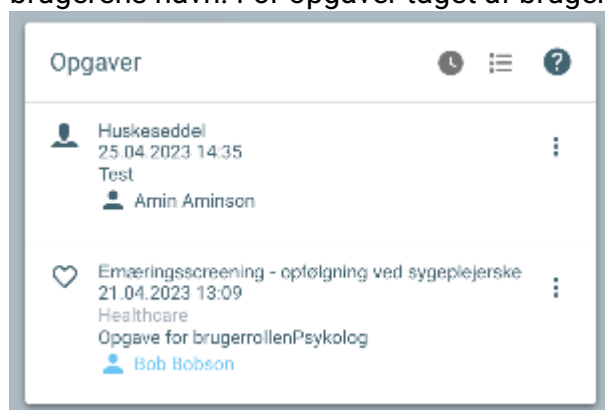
brugerens navn. For opgaver taget af bruge

Opgaver

Huskeseddel
25.04.2023 14:35
Test
Amin Aminson

Ernæringsscreening - opfølgning ved sygeplejerske
21.04.2023 13:09
Healthcare
Opgave for brugerrollenPsykolog
Bob Bobson